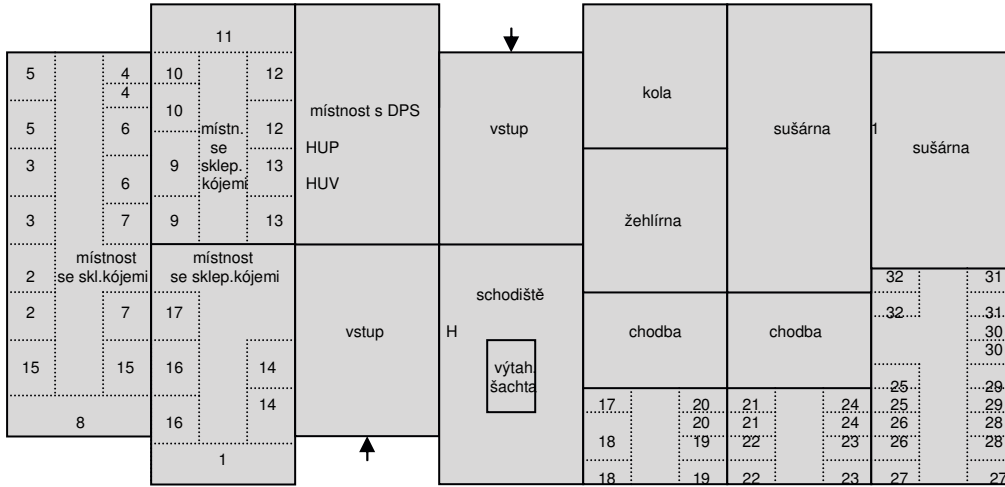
11

5
4
4
10
12
10
5
6
místn. se sklep. kójemi
12
3
9
13
6
3
7
9
13

místnost s DPS
HUP
HUV

vstup

kola

sušárna
1
sušárna

žehlírna

místnost se skl.kójemi
místnost se sklep.kójemi
2
2
7
17
15
15
16
14
14
8
16
1

vstup

schodiště
H
výtah. šachta

chodba
chodba

32
31
32
31
30
30
25
29
25
29
26
28
26
28
27
27

17
20
20
18
19
18
19
21
24
21
24
22
23
22
23